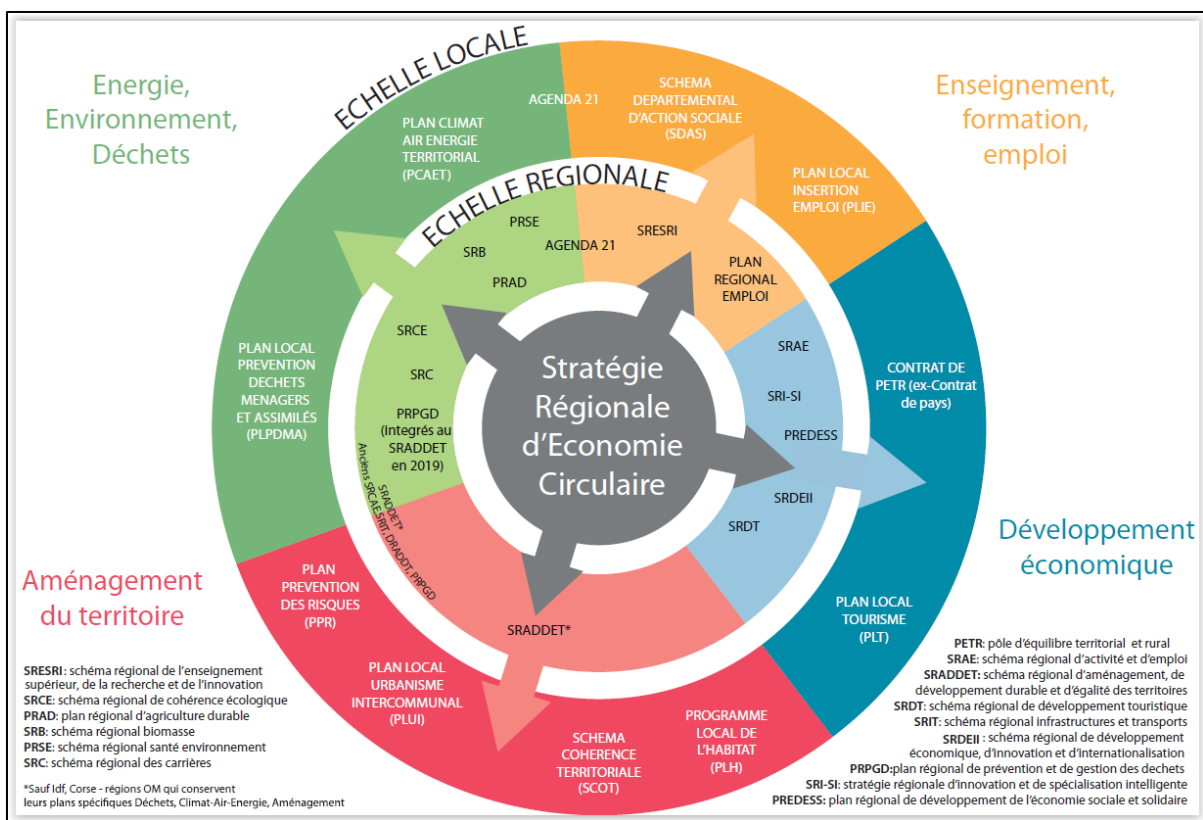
Energie, Environnement, Déchets

ECHELLE LOCALE

Enseignement, formation, emploi

AGENDA 21

SCHEMA DEPARTEMENTAL D'ACTION SOCIALE (SDAS)

PLAN CLIMAT AIR ENERGIE TERRITORIAL (PCAET)

PLAN LOCAL INSERTION EMPLOI (PLIE)

ECHELLE REGIONALE

PRSE

SRB

AGENDA 21

SRESRI

PRAD

PLAN REGIONAL EMPLOI

PLAN LOCAL PREVENTION DECHETS MENAGERS ET ASSIMILÉS (PLPDMA)

SRCE

SRC

PRPGD (Integrés au SRADDET en 2019)

SRADDET* Anciens SRCAE-SRIT, DRADDT, PRPGD

Stratégie Régionale d'Economie Circulaire

SRAE

SRI-SI

PREDESS

SRDEII

SRDT

CONTRAT DE PETR (ex-Contrat de pays)

Développement économique

Aménagement du territoire

PLAN PREVENTION DES RISQUES (PPR)

SRADDET*

PLAN LOCAL URBANISME INTERCOMMUNAL (PLUI)

SCHEMA COHERENCE TERRITORIALE (SCOT)

PROGRAMME LOCAL DE L'HABITAT (PLH)

PLAN LOCAL TOURISME (PLT)

SRESRI : schéma régional de l'enseignement supérieur, de la recherche et de l'innovation
SRCE: schéma régional de cohérence écologique
PRAD: plan régional d'agriculture durable
SRB: schéma régional biomasse
PRSE: schéma régional santé environnement
SRC: schéma régional des carrières

*Sauf Idf, Corse - régions OM qui conservent leurs plans spécifiques Déchets, Climat-Air-Energie, Aménagement

PETR: pôle d'équilibre territorial et rural
SRAE: schéma régional d'activité et d'emploi
SRADDET: schéma régional d'aménagement, de développement durable et d'égalité des territoires
SRDT: schéma régional de développement touristique
SRIT: schéma régional infrastructures et transports
SRDEII : schéma régional de développement économique, d'innovation et d'internationalisation
PRPGD:plan régional de prévention et de gestion des déchets
SRI-SI: stratégie régionale d'innovation et de spécialisation intelligente
PREDESS: plan régional de développement de l'économie sociale et solidaire